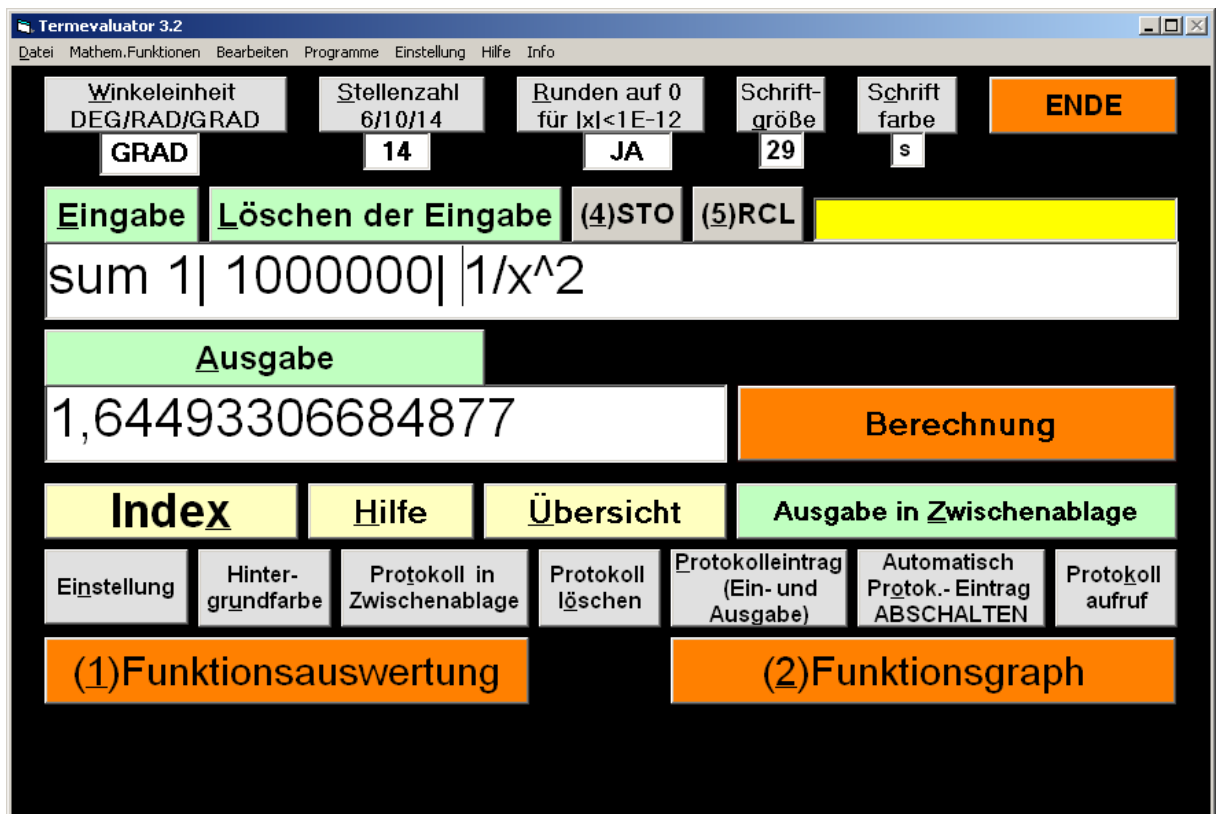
Termevaluator 3.2

Datei Mathem.Funktionen Bearbeiten Programme Einstellung Hilfe Info

Winkeleinheit DEG/RAD/GRAD
GRAD

Stellenzahl 6/10/14
14

Runden auf 0 für |x|<1E-12
JA

Schriftgröße
29

Schrift farbe
s

ENDE

Eingabe

Löschen der Eingabe

(4)STO

(5)RCL

sum 1| 1000000| 1/x^2

Ausgabe

1,64493306684877

Berechnung

Index

Hilfe

Übersicht

Ausgabe in Zwischenablage

Einstellung

Hintergrundfarbe

Protokoll in Zwischenablage

Protokoll löschen

Protokolleintrag (Ein- und Ausgabe)

Automatisch Protok.- Eintrag ABSCHALTEN

Protokoll aufruf

(1)Funktionsauswertung

(2)Funktionsgraph